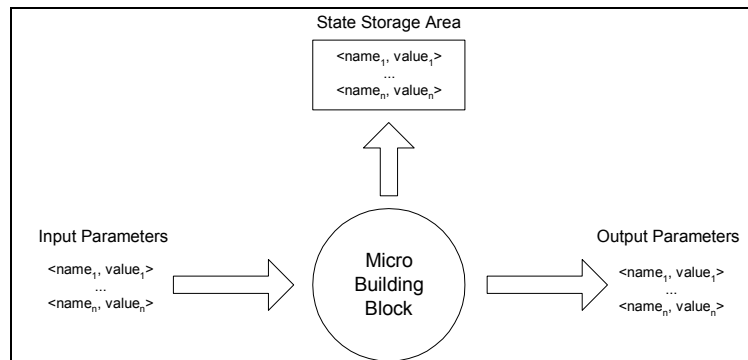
State Storage Area

<name$_1$, value$_1$>
...
<name$_n$, value$_n$>

Input Parameters

<name$_1$, value$_1$>
...
<name$_n$, value$_n$>

Micro Building Block

Output Parameters

<name$_1$, value$_1$>
...
<name$_n$, value$_n$>